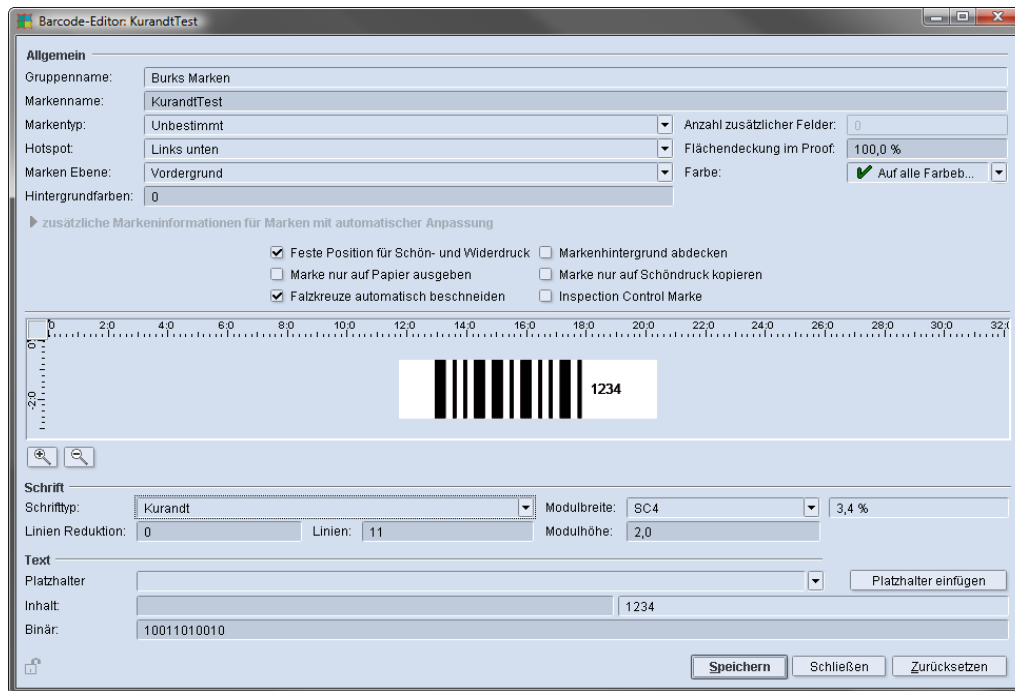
Barcode-Editor: KurandtTest

Allgemein

Gruppenname: Burks Marken

Markenname: KurandtTest

Markentyp: Unbestimmt

Anzahl zusätzlicher Felder: 0

Hotspot: Links unten

Flächendeckung im Proof: 100,0 %

Marken Ebene: Vordergrund

Farbe: Auf alle Farbeb...

Hintergrundfarben: 0

zusätzliche Markeninformationen für Marken mit automatischer Anpassung

Feste Position für Schön- und Widerdruck

Markenhintergrund abdecken

Marke nur auf Papier ausgeben

Marke nur auf Schöndruck kopieren

Falzkreuze automatisch beschneiden

Inspection Control Marke

0 2,0 4,0 6,0 8,0 10,0 12,0 14,0 16,0 18,0 20,0 22,0 24,0 26,0 28,0 30,0 32,0

0 2,0

1234

Schrift

Schrifttyp: Kurandt

Modulbreite: SC4

3,4 %

Linien Reduktion: 0

Linien: 11

Modulhöhe: 2,0

Text

Platzhalter

Platzhalter einfügen

Inhalt: 1234

Binär: 10011010010

Speichern

Schließen

Zurücksetzen